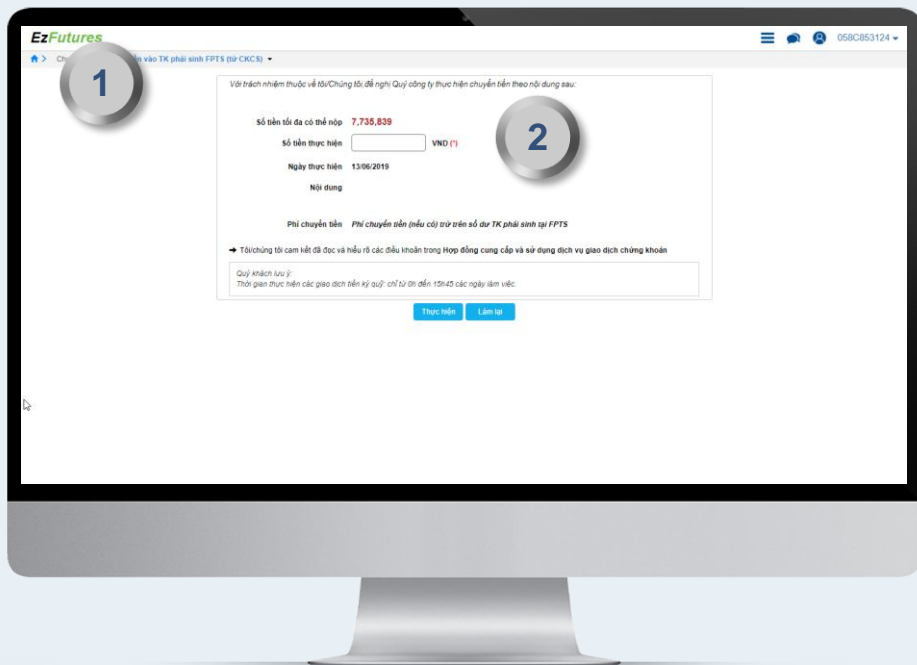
EzFutures

058C853124

Ch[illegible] vào TK phái sinh FPTS (từ CKCS)

1

Với trách nhiệm thuộc về tôi/Chúng tôi đề nghị Quý công ty thực hiện chuyển tiền theo nội dung sau:

2

Số tiền tối đa có thể nộp 7,735,839

Số tiền thực hiện VND (*)

Ngày thực hiện 13/06/2019

Nội dung

Phí chuyển tiền Phí chuyển tiền (nếu có) trừ trên số dư TK phái sinh tại FPTS

→ Tôi/chúng tôi cam kết đã đọc và hiểu rõ các điều khoản trong Hợp đồng cung cấp và sử dụng dịch vụ giao dịch chứng khoán

Quý khách lưu ý:
Thời gian thực hiện các giao dịch tiền ký quỹ: chỉ từ 8h đến 15h45 các ngày làm việc.

Thực hiện Làm lại